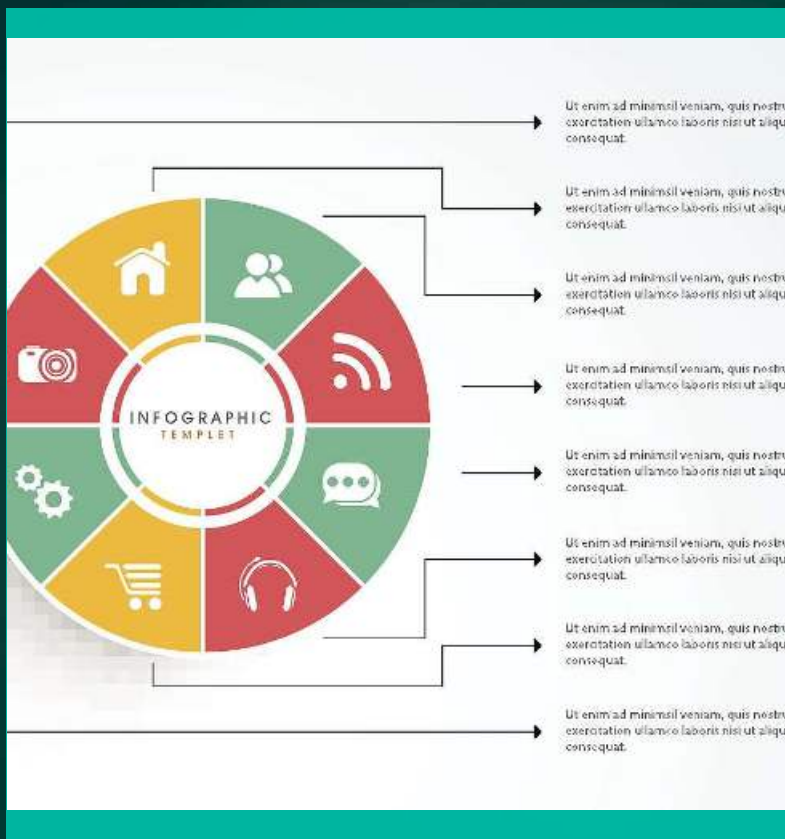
Ut enim ad minimsil veniam, quis nostru exercitation ullamco laboris nisi ut aliqu consequat.

Ut enim ad minimsil veniam, quis nostru exercitation ullamco laboris nisi ut aliqu consequat.

Ut enim ad minimsil veniam, quis nostru exercitation ullamco laboris nisi ut aliqu consequat.

INFOGRAPHIC
TEMPLET

Ut enim ad minimsil veniam, quis nostru exercitation ullamco laboris nisi ut aliqu consequat.

Ut enim ad minimsil veniam, quis nostru exercitation ullamco laboris nisi ut aliqu consequat.

Ut enim ad minimsil veniam, quis nostru exercitation ullamco laboris nisi ut aliqu consequat.

Ut enim ad minimsil veniam, quis nostru exercitation ullamco laboris nisi ut aliqu consequat.

Ut enim ad minimsil veniam, quis nostru exercitation ullamco laboris nisi ut aliqu consequat.